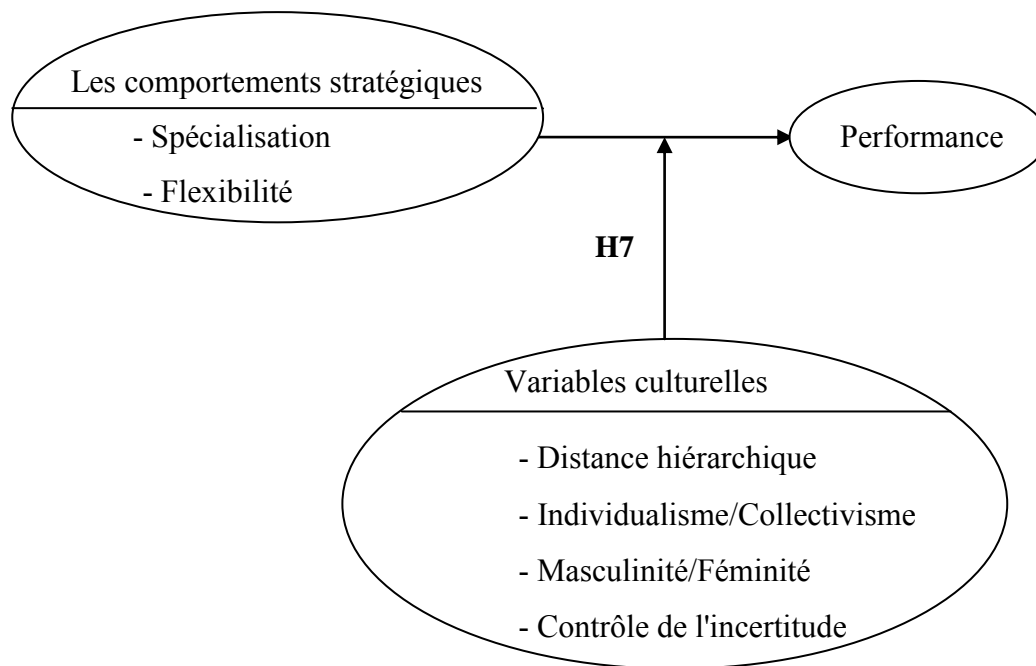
Les comportements stratégiques

- Spécialisation

- Flexibilité

Performance

H7

Variables culturelles

- Distance hiérarchique

- Individualisme/Collectivisme

- Masculinité/Féminité

- Contrôle de l'incertitude